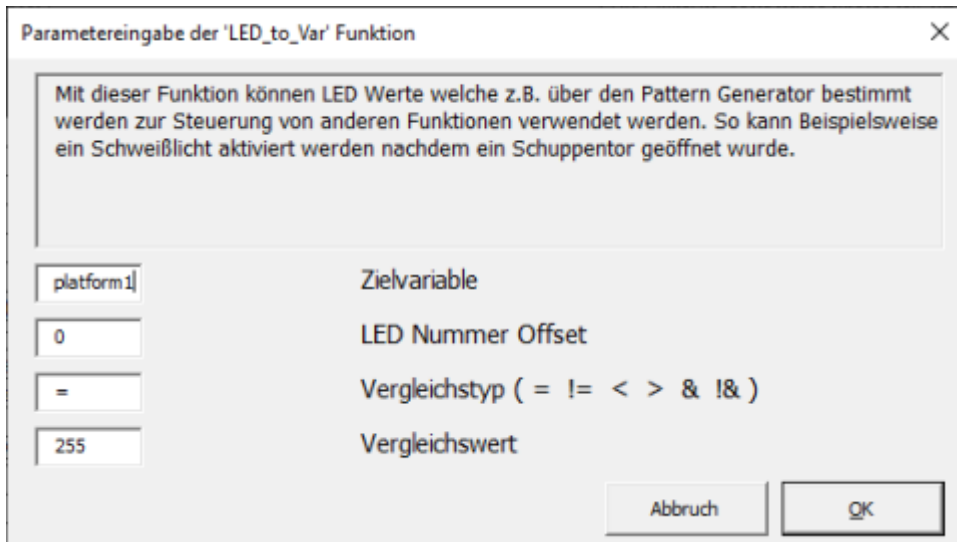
Parametereingabe der 'LED_to_Var' Funktion

×

Mit dieser Funktion können LED Werte welche z.B. über den Pattern Generator bestimmt werden zur Steuerung von anderen Funktionen verwendet werden. So kann Beispielsweise ein Schweißlicht aktiviert werden nachdem ein Schuppentor geöffnet wurde.

platform1

Zielvariable

0

LED Nummer Offset

=

Vergleichstyp ( = != < > & !& )

255

Vergleichswert

Abbruch

OK